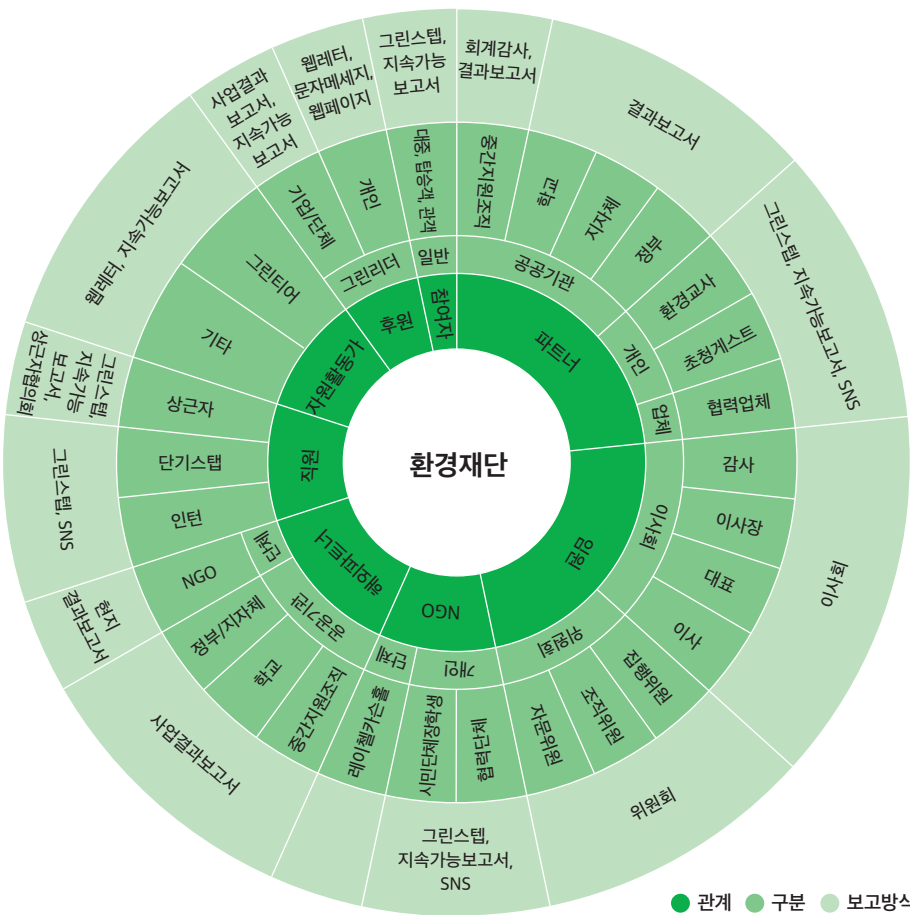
환경재단

참여자
파트너
후원
자원활동가
직원
해외파트너
NGO
운영

일반
공공기관
그린리더
개인
업체
이사회
위원회
개인
단체
운영기관
파트너

대중, 탐승객, 관객
중간지원조직
학교
지자체
정부
환경교사
초청게스트
협력업체
감사
이사장
대표
이사
집행위원
조직위원
자문위원
협력단체
시민단체/동아리/학생
레이첼카슨 홀
중간지원조직
학교
정부/지자체
NGO
인턴
단기스탭
상근자
기타
그린티어
기업/단체
개인

그린스텝, 지속가능 보고서
회계감사, 결과보고서
결과보고서
그린스텝, 지속가능보고서, SNS
이사회
위원회
그린스텝, 지속가능보고서, SNS
사업결과보고서
현지 결과보고서
그린스텝, SNS
그린스텝, 지속가능 보고서, 상근자협의회
웹레터, 지속가능보고서
사업결과 보고서, 지속가능 보고서
웹레터, 문자메세지, 웹페이지

관계
구분
보고방식